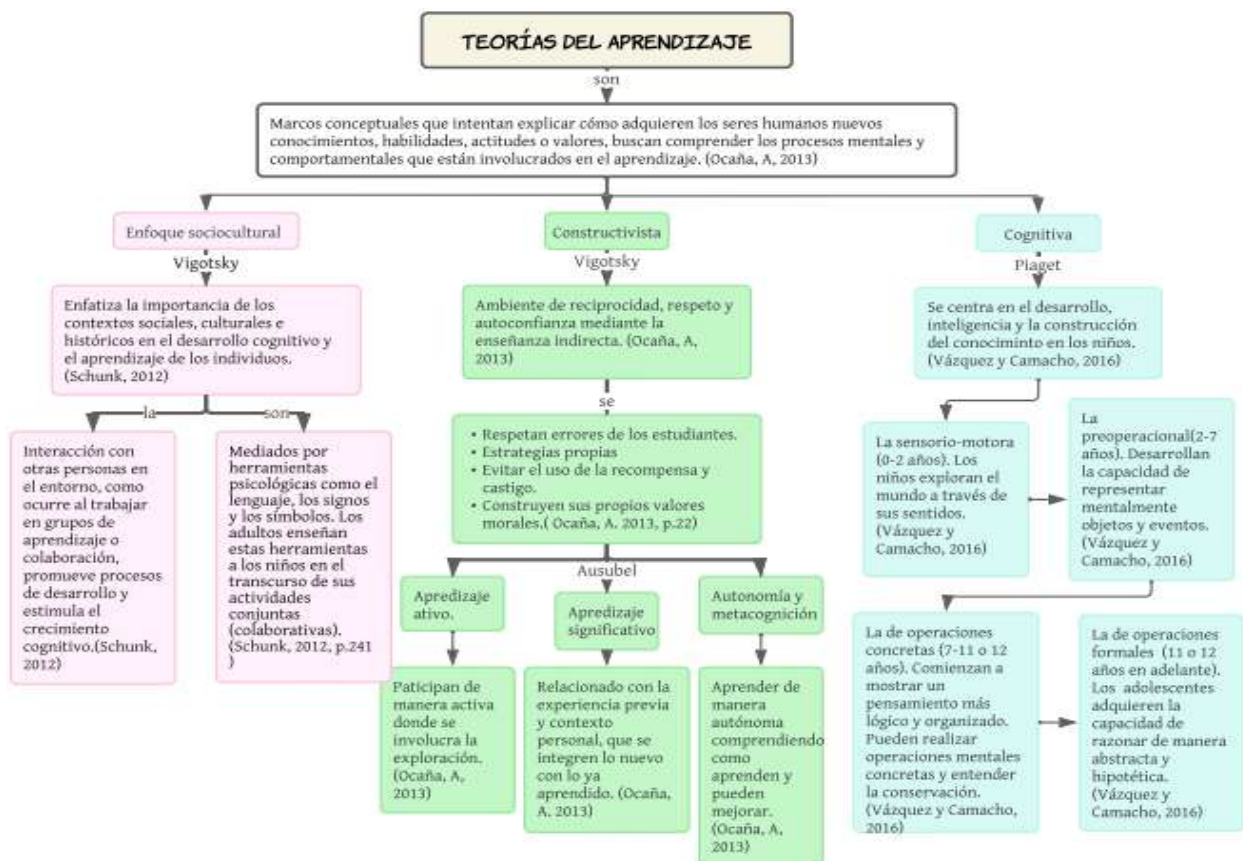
TEORÍAS DEL APRENDIZAJE

son

Marcos conceptuales que intentan explicar cómo adquieren los seres humanos nuevos conocimientos, habilidades, actitudes o valores, buscan comprender los procesos mentales y comportamentales que están involucrados en el aprendizaje. (Ocaña, A, 2013)

Enfoque sociocultural

Vigotsky

Enfatiza la importancia de los contextos sociales, culturales e históricos en el desarrollo cognitivo y el aprendizaje de los individuos. (Schunk, 2012)

la

Interacción con otras personas en el entorno, como ocurre al trabajar en grupos de aprendizaje o colaboración, promueve procesos de desarrollo y estimula el crecimiento cognitivo.(Schunk, 2012)

son

Mediados por herramientas psicológicas como el lenguaje, los signos y los símbolos. Los adultos enseñan estas herramientas a los niños en el transcurso de sus actividades conjuntas (colaborativas). (Schunk, 2012, p.241 )

Constructivista

Vigotsky

Ambiente de reciprocidad, respeto y autoconfianza mediante la enseñanza indirecta. (Ocaña, A, 2013)

se

• Respetan errores de los estudiantes.
• Estrategias propias
• Evitar el uso de la recompensa y castigo.
• Construyen sus propios valores morales.( Ocaña, A. 2013, p.22)

Ausubel

Apredizaje ativo.

Paticipan de manera activa donde se involucra la exploración. (Ocaña, A, 2013)

Apredizaje significativo

Relacionado con la experiencia previa y contexto personal, que se integren lo nuevo con lo ya aprendido. (Ocaña, A. 2013)

Autonomía y metacognición

Aprender de manera autónoma comprendiendo como aprenden y pueden mejorar. (Ocaña, A, 2013)

Cognitiva

Piaget

Se centra en el desarrollo, inteligencia y la construcción del conocimiento en los niños. (Vázquez y Camacho, 2016)

La sensorio-motora (0-2 años). Los niños exploran el mundo a través de sus sentidos. (Vázquez y Camacho, 2016)

La preoperacional(2-7 años). Desarrollan la capacidad de representar mentalmente objetos y eventos. (Vázquez y Camacho, 2016)

La de operaciones concretas (7-11 o 12 años). Comienzan a mostrar un pensamiento más lógico y organizado. Pueden realizar operaciones mentales concretas y entender la conservación. (Vázquez y Camacho, 2016)

La de operaciones formales (11 o 12 años en adelante). Los adolescentes adquieren la capacidad de razonar de manera abstracta y hipotética. (Vázquez y Camacho, 2016)